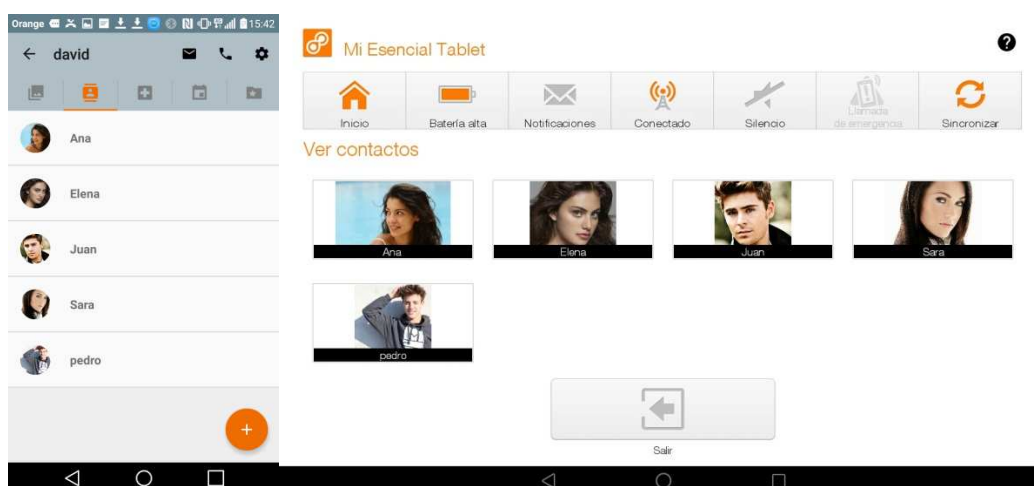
Orange 15:42
david

Ana
Elena
Juan
Sara
pedro

+

Mi Esencial Tablet

Inicio
Batería alta
Notificaciones
Conectado
Silencio
Llamada de emergencia
Sincronizar

Ver contactos

Ana
Elena
Juan
Sara
pedro

Salir